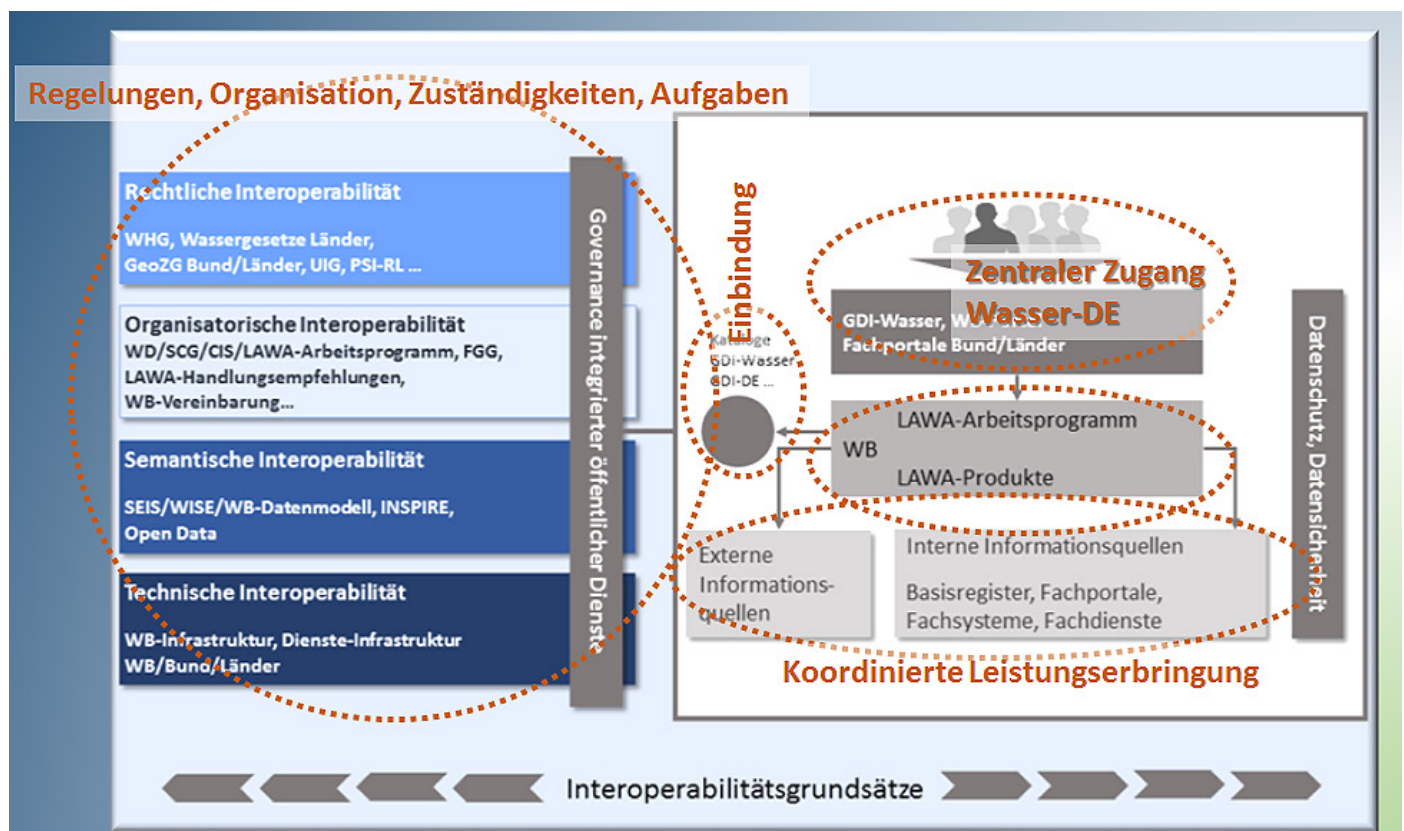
Regelungen, Organisation, Zuständigkeiten, Aufgaben

Rechtliche Interoperabilität
WHG, Wassergesetze Länder, GeoZG Bund/Länder, UIG, PSI-RL ...

Organisatorische Interoperabilität
WD/SCG/CIS/LAWA-Arbeitsprogramm, FGG, LAWA-Handlungsempfehlungen, WB-Vereinbarung...

Semantische Interoperabilität
SEIS/WISE/WB-Datenmodell, INSPIRE, Open Data

Technische Interoperabilität
WB-Infrastruktur, Dienste-Infrastruktur WB/Bund/Länder

Governance integrierter öffentlicher Dienste

Einbindung

Kataloge GDI-Wasser GDI-DE ...

Zentraler Zugang Wasser-DE

GDI-Wasser, W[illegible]
Fachportale Bund/Länder

LAWA-Arbeitsprogramm
WB
LAWA-Produkte

Externe Informationsquellen

Interne Informationsquellen
Basisregister, Fachportale, Fachsysteme, Fachdienste

Datenschutz, Datensicherheit

Koordinierte Leistungserbringung

Interoperabilitätsgrundsätze